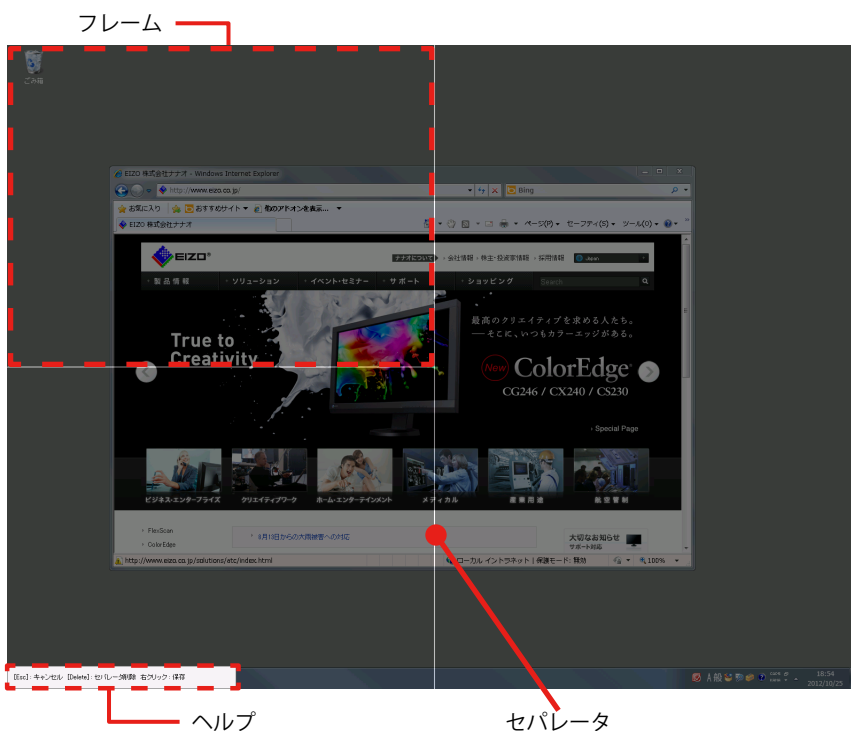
フレーム

ごみ箱

EIZO 株式会社ナナオ - Windows Internet Explorer

http://www.eizo.co.jp/

Bing

お気に入り

おすすめサイト

他のアドオンを表示...

EIZO 株式会社ナナオ

ページ(P) セーフティ(S) ツール(O)

EIZO

ナナオについて 会社情報 株主・投資家情報 採用情報

Japan

製品情報 ソリューション イベント・セミナー サポート ショッピング

Search

True to Creativity

最高のクリエイティブを求める人たち。
— そこに、いつもカラーエッジがある。

New ColorEdge

CG246 / CX240 / CS230

Special Page

ビジネス・エンタープライズ クリエイティブワーク ホーム・エンターテインメント メディカル 産業用途 航空管制

FlexScan

ColorEdge

6月18日からの大雨被害への対応

大切なお知らせ
サポート対応

http://www.eizo.co.jp/solutions/etc/index.html

ローカル イントラネット | 保護モード: 無効

100%

[Esc]: キャンセル [Delete]: セパレータ削除 右クリック: 保存

18:54
2012/10/25

ヘルプ

セパレータ